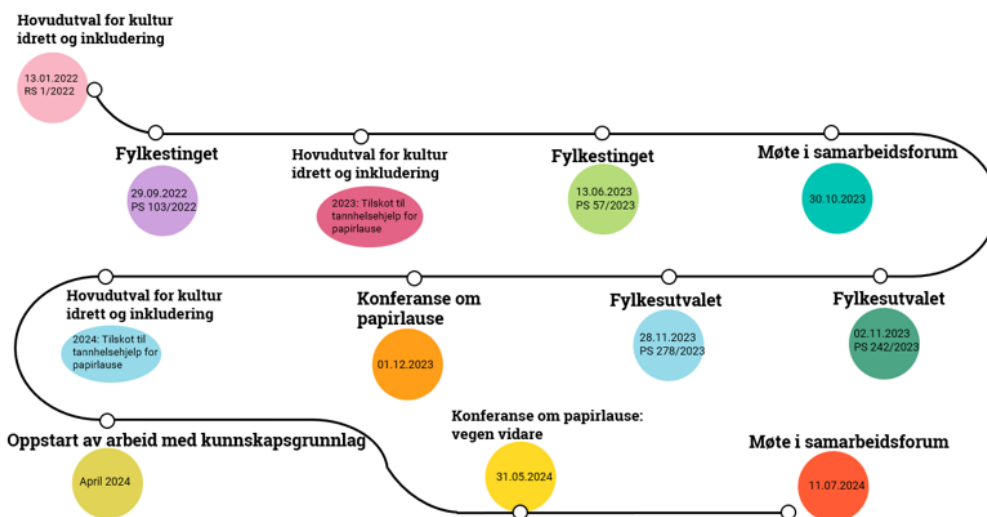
Hovudutval for kultur idrett og inkludering

13.01.2022
RS 1/2022

Fylkestinget

29.09.2022
PS 103/2022

Hovudutval for kultur idrett og inkludering

2023: Tilskot til tannhelsehjelp for papirlause

Fylkestinget

13.06.2023
PS 57/2023

Møte i samarbeidsforum

30.10.2023

Fylkesutvalet

02.11.2023
PS 242/2023

Fylkesutvalet

28.11.2023
PS 278/2023

Konferanse om papirlause

01.12.2023

Hovudutval for kultur idrett og inkludering

2024: Tilskot til tannhelsehjelp for papirlause

Oppstart av arbeid med kunnskapsgrunnlag

April 2024

Konferanse om papirlause: vegen vidare

31.05.2024

Møte i samarbeidsforum

11.07.2024